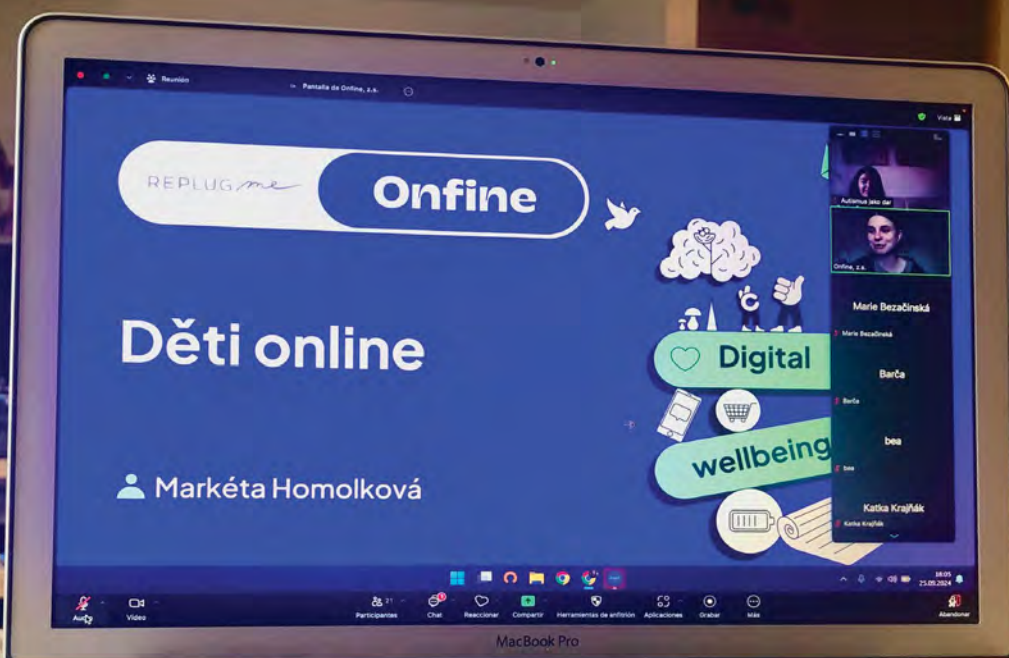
Reunión
Pantalla de Onfine, z.s.
Vista

REPLUG me
Onfine

Děti online

Markéta Homolková

Digital
wellbeing

Autismus jako dar
Onfine, z.s.
Marie Bezačinská
Marie Bezačinská
Barča
Barča
bea
bea
Katka Krajňák
Katka Krajňák

18:05
25.09.2024

Audio
Video
Participantes
Chat
Reaccionar
Compartir
Herramientas de anfitrión
Aplicaciones
Grabar
Más
Abandonar

MacBook Pro